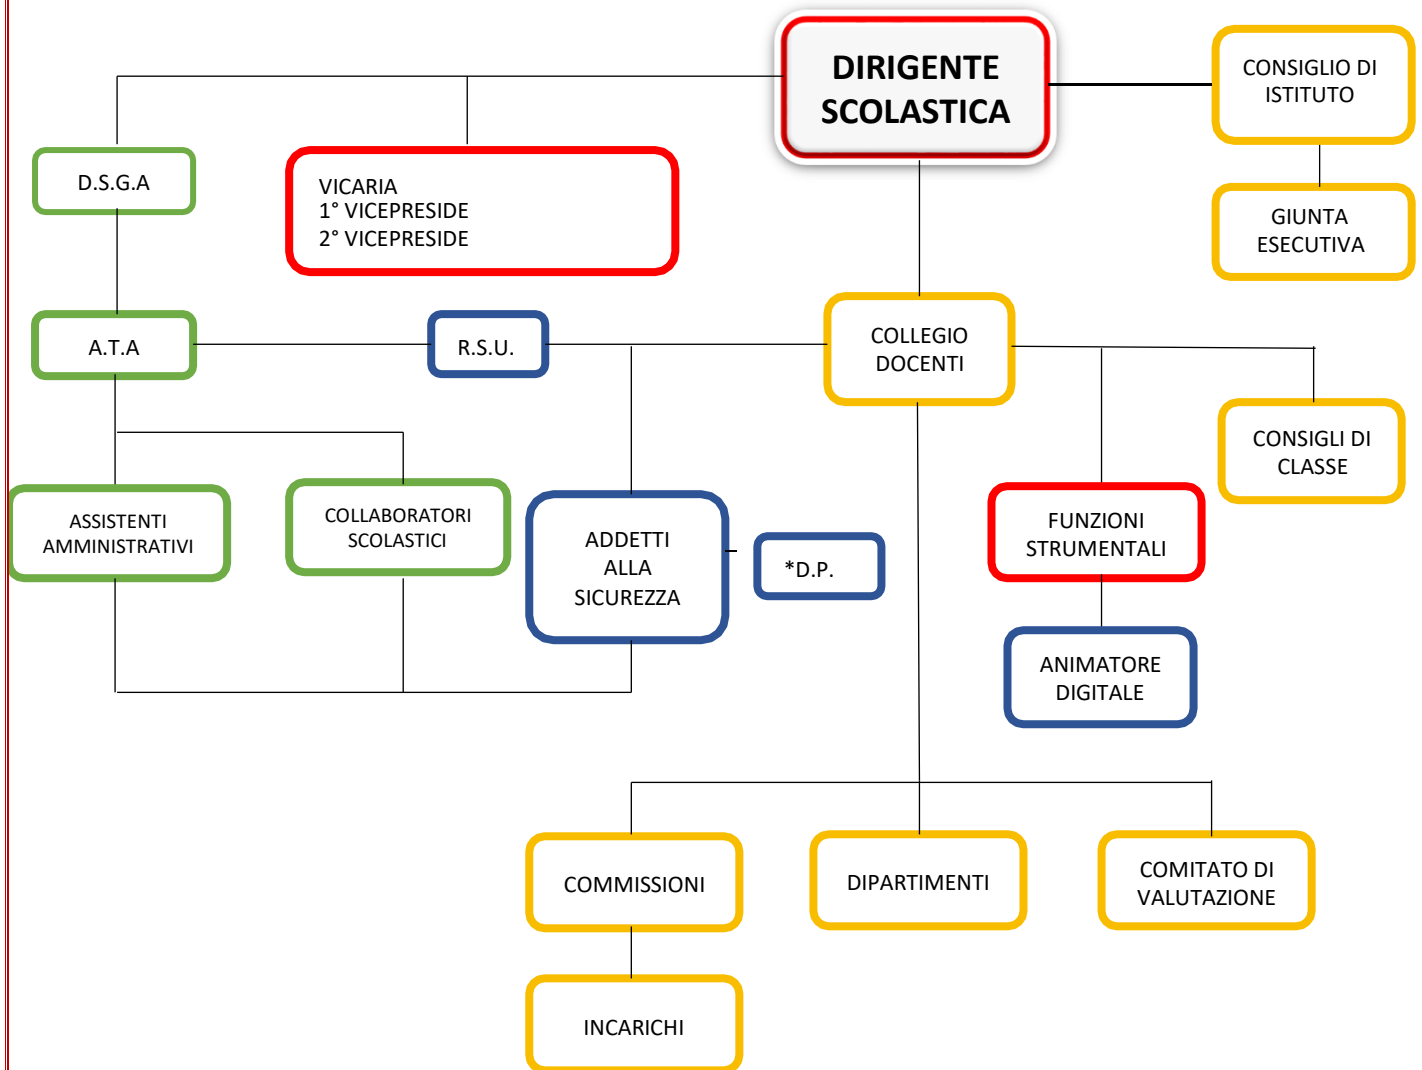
DIRIGENTE SCOLASTICA

CONSIGLIO DI ISTITUTO

GIUNTA ESECUTIVA

D.S.G.A

VICARIA
1° VICEPRESIDE
2° VICEPRESIDE

A.T.A

R.S.U.

COLLEGIO DOCENTI

CONSIGLI DI CLASSE

ASSISTENTI AMMINISTRATIVI

COLLABORATORI SCOLASTICI

ADDETTI ALLA SICUREZZA

*D.P.

FUNZIONI STRUMENTALI

ANIMATORE DIGITALE

COMMISSIONI

DIPARTIMENTI

COMITATO DI VALUTAZIONE

INCARICHI